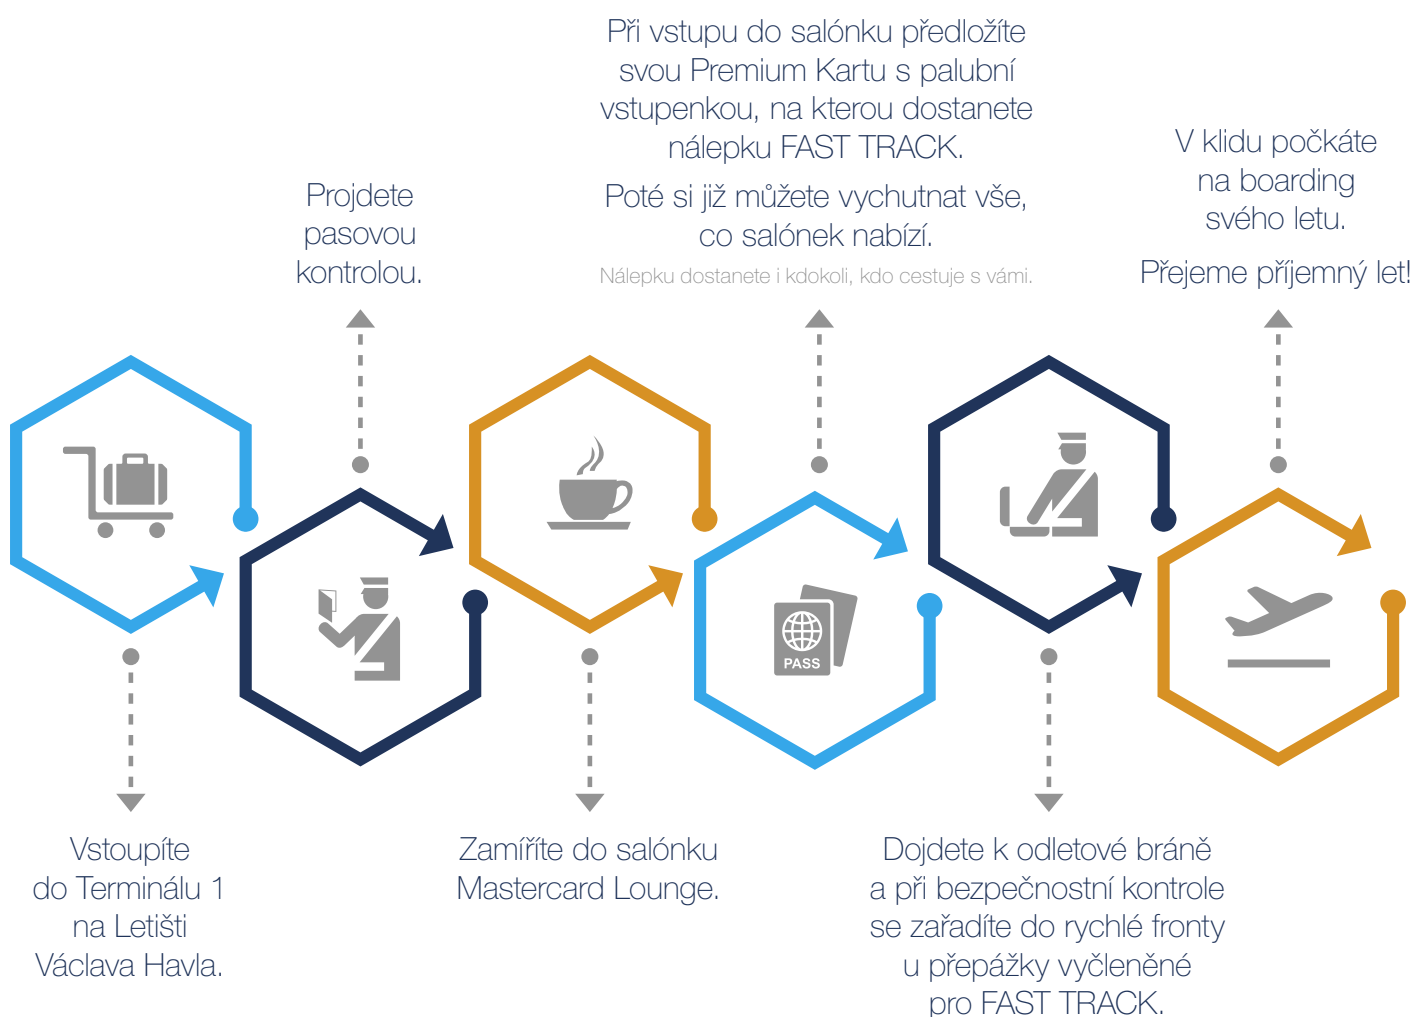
Při vstupu do salónku předložíte svou Premium Kartu s palubní vstupenkou, na kterou dostanete nálepku FAST TRACK.

Poté si již můžete vychutnat vše, co salónek nabízí.

Nálepku dostanete i kdokoli, kdo cestuje s vámi.

Projdete pasovou kontrolou.

V klidu počkáte na boarding svého letu.

Přejeme příjemný let!

PASS

Vstoupíte do Terminálu 1 na Letišti Václava Havla.

Zamíříte do salónku Mastercard Lounge.

Dojdete k odletové bráně a při bezpečnostní kontrole se zařadíte do rychlé fronty u přepážky vyčleněné pro FAST TRACK.